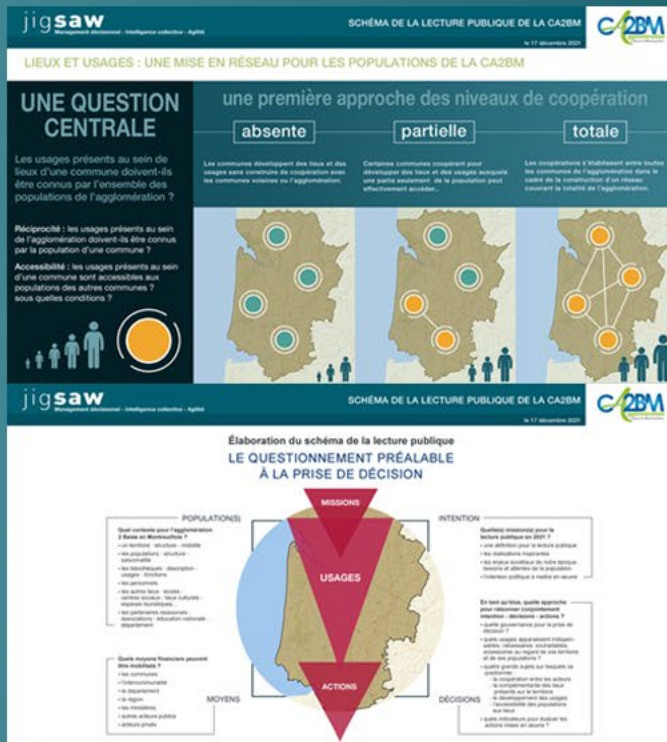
jigsaw
Management décisionnel · Intelligence collective · Agilité

SCHÉMA DE LA LECTURE PUBLIQUE DE LA CA2BM
le 17 décembre 2021

CA2BM

LIEUX ET USAGES : UNE MISE EN RÉSEAU POUR LES POPULATIONS DE LA CA2BM

UNE QUESTION CENTRALE

Les usages présents au sein de lieux d'une commune doivent-ils être connus par l'ensemble des populations de l'agglomération ?

Réciprocité : les usages présents au sein de l'agglomération doivent-ils être connus par la population d'une commune ?

Accessibilité : les usages présents au sein d'une commune sont accessibles aux populations des autres communes ? sous quelles conditions ?

une première approche des niveaux de coopération

absente

Les communes développent des lieux et des usages sans construire de coopération avec les communes voisines ou l'agglomération.

partielle

Certaines communes coopèrent pour développer des lieux et des usages auxquels une partie seulement de la population peut effectivement accéder.

totale

Les coopérations s'établissent entre toutes les communes de l'agglomération dans le cadre de la construction d'un réseau couvrant la totalité de l'agglomération.

jigsaw
Management décisionnel · Intelligence collective · Agilité

SCHÉMA DE LA LECTURE PUBLIQUE DE LA CA2BM
le 17 décembre 2021

CA2BM

Élaboration du schéma de la lecture publique
LE QUESTIONNEMENT PRÉALABLE À LA PRISE DE DÉCISION

POPULATION(S)

Quel contexte pour l'agglomération 2 Baies en Montreuillois en 2021 ?
- un territoire · structure · mobilité
- les populations · structure · saisonnalité
- les bibliothèques · description · usages · fonctions
- les personnels
- les autres lieux · écoles · centres sociaux · lieux culturels · espaces touristiques...
- les partenaires ressources · associations · éducation nationale · département

INTENTION

Quel(s) mission(s) pour la lecture publique en 2021 ?
- une définition pour la lecture publique
- les réalisations inspirantes
- les enjeux sociétaux de notre époque besoins et attentes de la population
- l'intention politique à mettre en œuvre

MISSIONS

USAGES

ACTIONS

En tant qu'élus, quelle approche pour raisonner conjointement intention · décisions · actions ?
- quelle gouvernance pour la prise de décision ?
- quels usages apparaissent indispensables, nécessaires, souhaitables, accessoires au regard de vos territoires et de vos populations ?
- quels grands sujets sur lesquels se positionner
  - la coopération entre les acteurs
  - la complémentarité des lieux présents sur le territoire
  - le développement des usages
  - l'accessibilité des populations aux lieux
- quels indicateurs pour évaluer les actions mises en œuvre ?

Quels moyens financiers peuvent être mobilisés ?
- les communes
- l'intercommunalité
- le département
- la région
- les ministères
- autres acteurs publics
- acteurs privés

MOYENS

DÉCISIONS